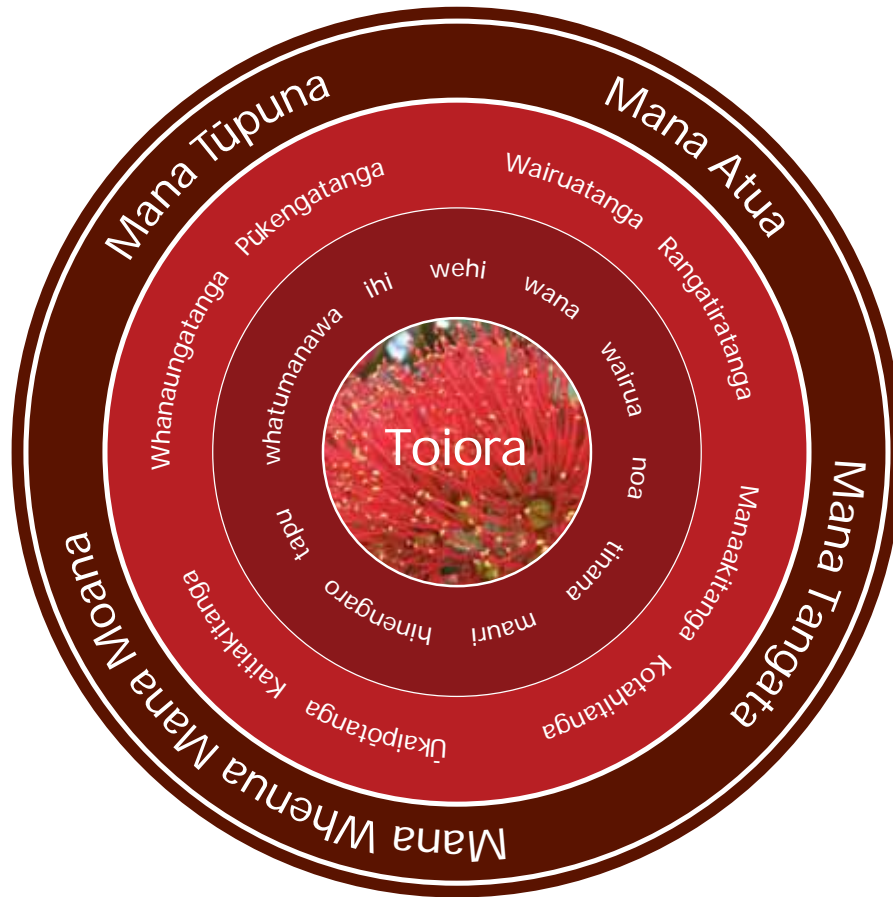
Mana Tūpuna

Mana Atua

Mana Tangata

Mana Whenua Mana Moana

Pūkengatanga

Wairuatanga

Rangatiratanga

Manaakitanga

Kotahitanga

Ūkaipōtanga

Kaitiakitanga

Whanaungatanga

ihi

wehi

wana

wairua

noa

tinana

mauri

hinengaro

tapu

whatumanawa

Toiora